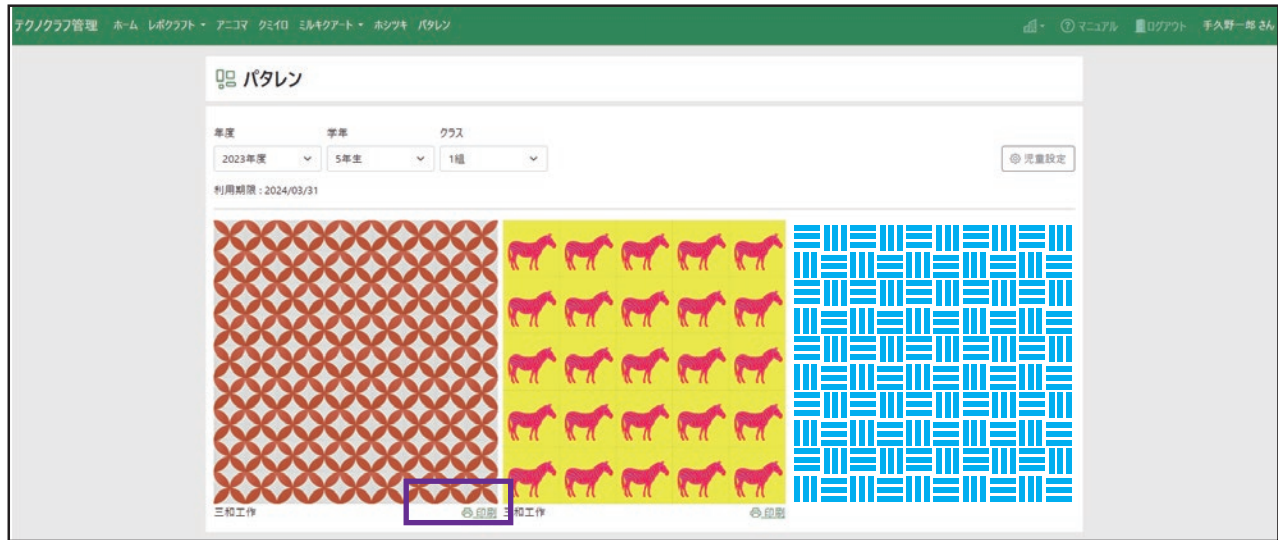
テクノクラフ管理 ホーム レポクラフト ▾ アニコマ クミイロ ミルキクアート ▾ ホシツキ パタレン

マニュアル ログアウト 手久野一郎 さん

パタレン

年度
2023年度

学年
5年生

クラス
1組

児童設定

利用期限：2024/03/31

三和工作
印刷

三和工作
印刷